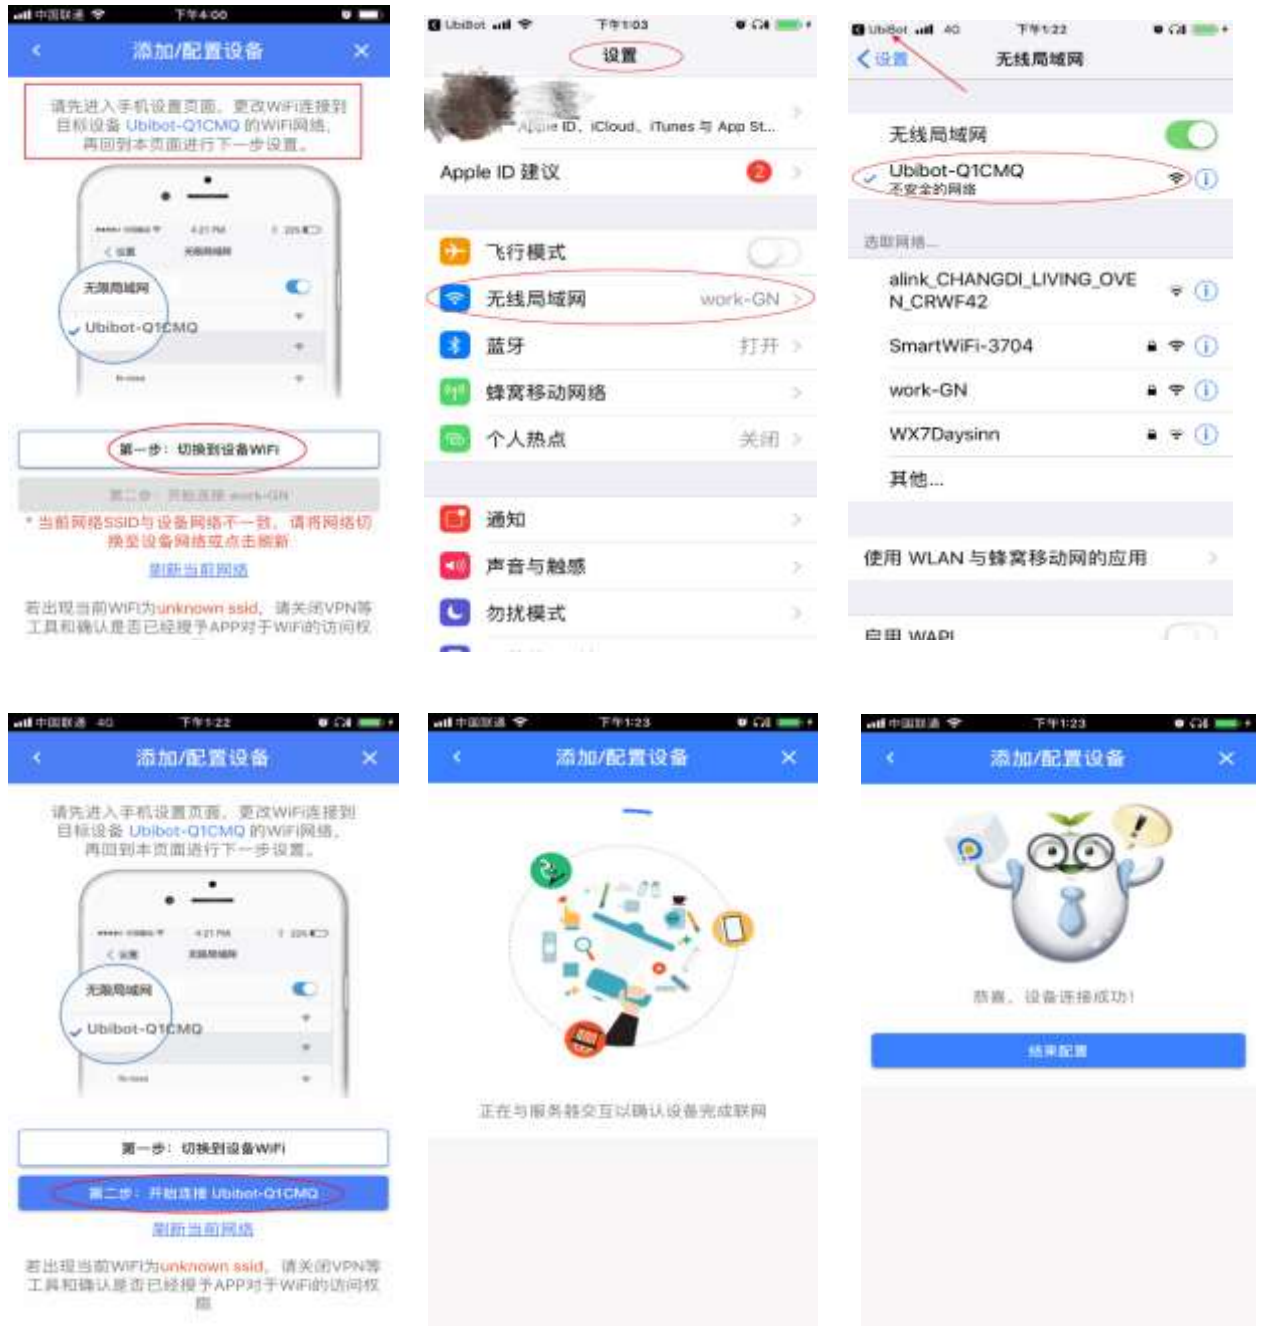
中国联通 下午4:00

添加/配置设备

请先进入手机设置页面，更改WiFi连接到目标设备 Ubibot-Q1CMQ 的WiFi网络，再回到本页面进行下一步设置。

无线局域网
Ubibot-Q1CMQ

第一步：切换到设备WiFi

第二步：开始连接 work-GN

* 当前网络SSID与设备网络不一致，请将网络切换至设备网络或点击刷新

刷新当前网络

若出现当前WiFi为unknown ssid，请关闭VPN等工具和确认是否已经授予APP对于WiFi的访问权

UbiBot 下午1:03

设置

Apple ID、iCloud、iTunes 与 App St...

Apple ID 建议 2

飞行模式
无线局域网 work-GN
蓝牙 打开
蜂窝移动网络
个人热点 关闭
通知
声音与触感
勿扰模式

UbiBot 4G 下午1:22

设置 无线局域网

无线局域网
Ubibot-Q1CMQ
不安全的网络

选取网络...

alink_CHANGDI_LIVING_OVEN_CRWF42
SmartWiFi-3704
work-GN
WX7Daysinn
其他...

使用 WLAN 与蜂窝移动网的应用

启用 WAPI

中国联通 4G 下午1:22

添加/配置设备

请先进入手机设置页面，更改WiFi连接到目标设备 Ubibot-Q1CMQ 的WiFi网络，再回到本页面进行下一步设置。

无线局域网
Ubibot-Q1CMQ

第一步：切换到设备WiFi

第二步：开始连接 Ubibot-Q1CMQ

刷新当前网络

若出现当前WiFi为unknown ssid，请关闭VPN等工具和确认是否已经授予APP对于WiFi的访问权限

中国联通 下午1:23

添加/配置设备

正在与服务器交互以确认设备完成联网

中国联通 下午1:23

添加/配置设备

恭喜，设备连接成功！

结束配置